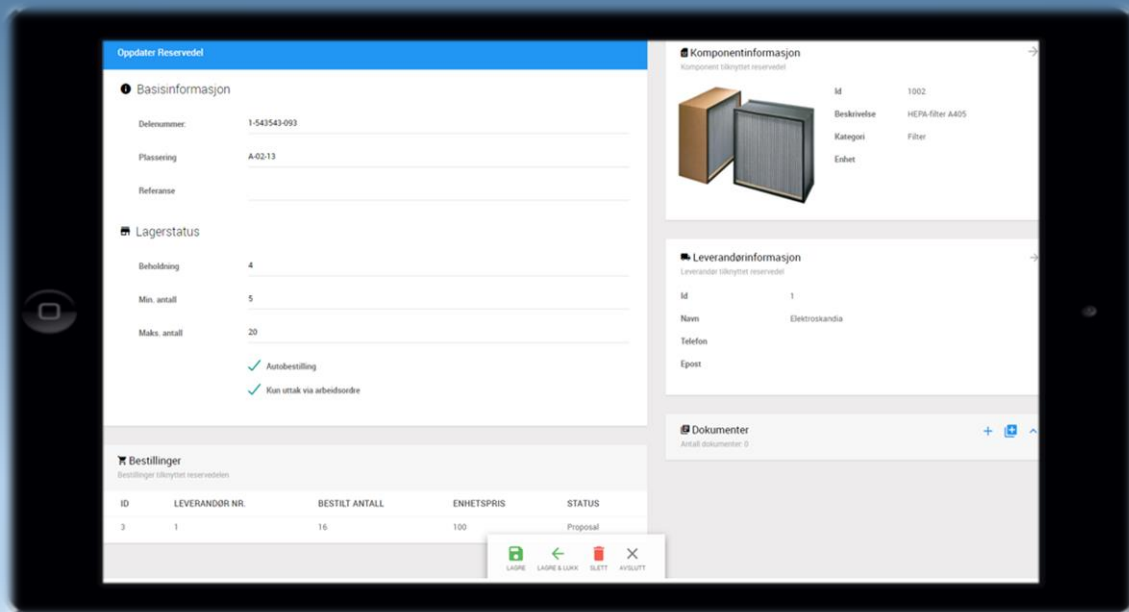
Oppdater Reservedel

Basisinformasjon

Delenummer: 1-543543-093

Plassering A-02-13

Referanse

Lagerstatus

Beholdning 4

Min. antall 5

Maks. antall 20

Autobestilling

Kun uttak via arbeidsordre

Bestillinger
Bestillinger tilknyttet reservedelen

| ID | LEVERANDØR NR. | BESTILT ANTALL | ENHETSPRIS | STATUS |
|---|---|---|---|---|
| 3 | 1 | 16 | 100 | Proposal |

LAGRE LAGRE & LUKK SLETT AVSLUTT

Komponentinformasjon
Komponent tilknyttet reservedel

Id 1002
Beskrivelse HEPA-filter A405
Kategori Filter
Enhet

Leverandørinformasjon
Leverandør tilknyttet reservedel

Id 1
Navn Elektroskandia
Telefon
Epost

Dokumenter
Antall dokumenter: 0